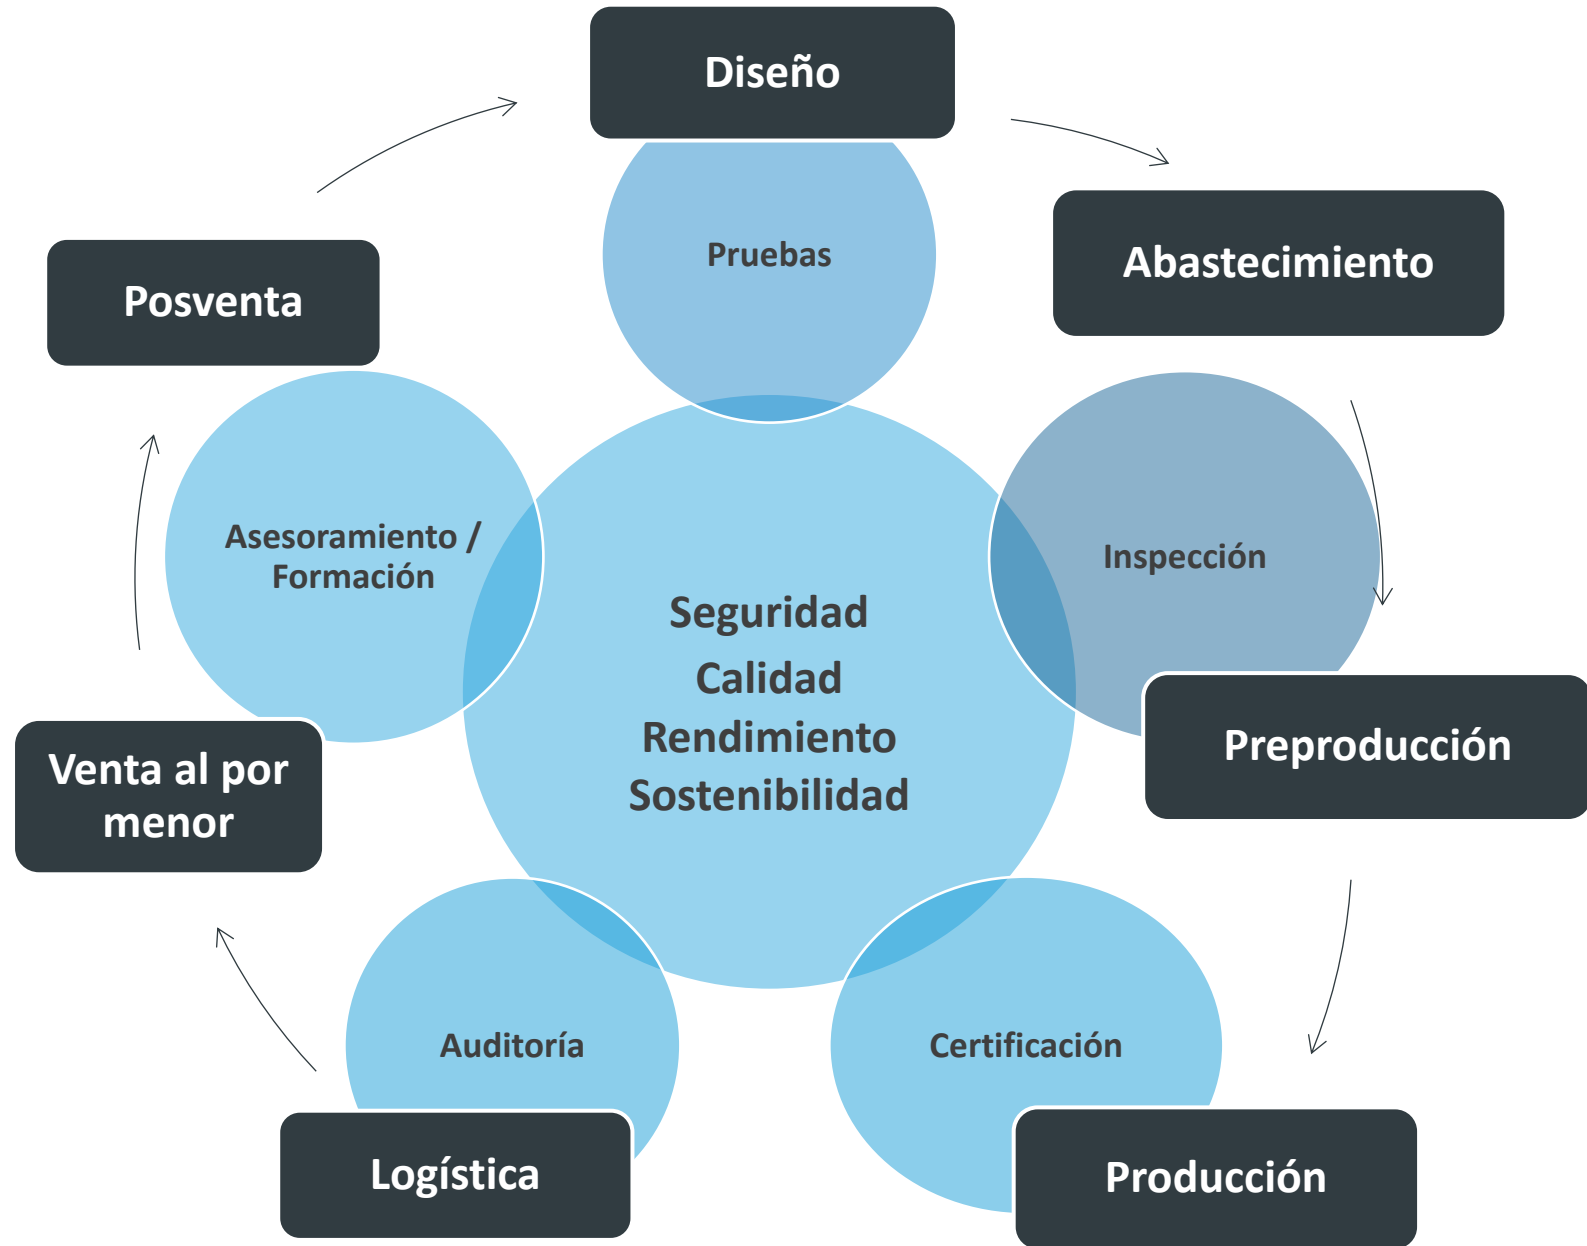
Diseño

Pruebas

Abastecimiento

Posventa

Inspección

Asesoramiento / Formación

Seguridad
Calidad
Rendimiento
Sostenibilidad

Preproducción

Venta al por menor

Auditoría

Certificación

Logística

Producción